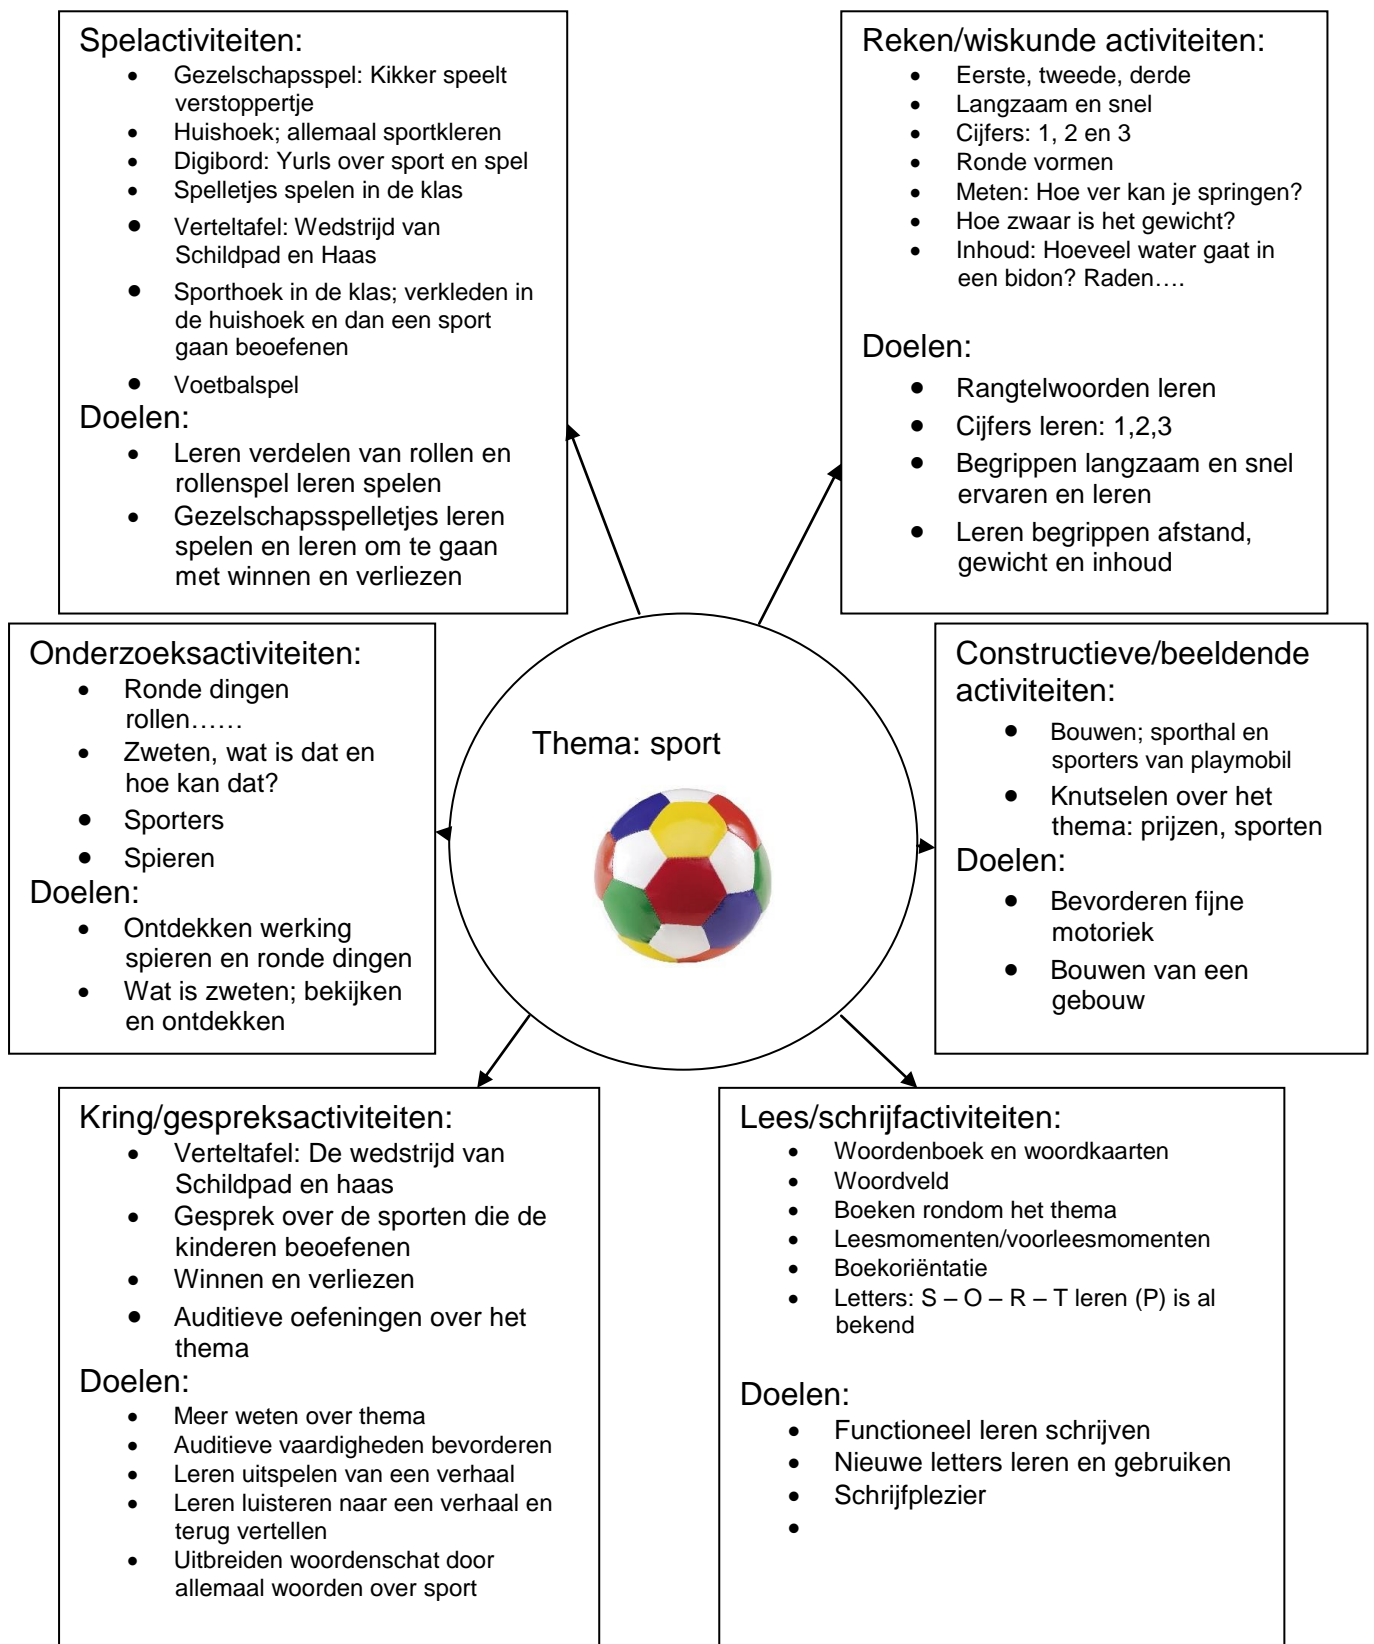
Spelactiviteiten:
- Gezelschapsspel: Kikker speelt verstoppertje
- Huishoek; allemaal sportkleren
- Digibord: Yurls over sport en spel
- Spelletjes spelen in de klas
- Verteltafel: Wedstrijd van Schildpad en Haas
- Sporthoek in de klas; verkleden in de huishoek en dan een sport gaan beoefenen
- Voetbalspel

Doelen:
- Leren verdelen van rollen en rollenspel leren spelen
- Gezelschapsspelletjes leren spelen en leren om te gaan met winnen en verliezen

Reken/wiskunde activiteiten:
- Eerste, tweede, derde
- Langzaam en snel
- Cijfers: 1, 2 en 3
- Ronde vormen
- Meten: Hoe ver kan je springen?
- Hoe zwaar is het gewicht?
- Inhoud: Hoeveel water gaat in een bidon? Raden….

Doelen:
- Rangtelwoorden leren
- Cijfers leren: 1,2,3
- Begrippen langzaam en snel ervaren en leren
- Leren begrippen afstand, gewicht en inhoud

Onderzoeksactiviteiten:
- Ronde dingen rollen……
- Zweten, wat is dat en hoe kan dat?
- Sporters
- Spieren

Doelen:
- Ontdekken werking spieren en ronde dingen
- Wat is zweten; bekijken en ontdekken

Thema: sport

Constructieve/beeldende activiteiten:
- Bouwen; sporthal en sporters van playmobil
- Knutselen over het thema: prijzen, sporten

Doelen:
- Bevorderen fijne motoriek
- Bouwen van een gebouw

Kring/gespreksactiviteiten:
- Verteltafel: De wedstrijd van Schildpad en haas
- Gesprek over de sporten die de kinderen beoefenen
- Winnen en verliezen
- Auditieve oefeningen over het thema

Doelen:
- Meer weten over thema
- Auditieve vaardigheden bevorderen
- Leren uitspelen van een verhaal
- Leren luisteren naar een verhaal en terug vertellen
- Uitbreiden woordenschat door allemaal woorden over sport

Lees/schrijfactiviteiten:
- Woordenboek en woordkaarten
- Woordveld
- Boeken rondom het thema
- Leesmomenten/voorleesmomenten
- Boekoriëntatie
- Letters: S – O – R – T leren (P) is al bekend

Doelen:
- Functioneel leren schrijven
- Nieuwe letters leren en gebruiken
- Schrijfplezier
-